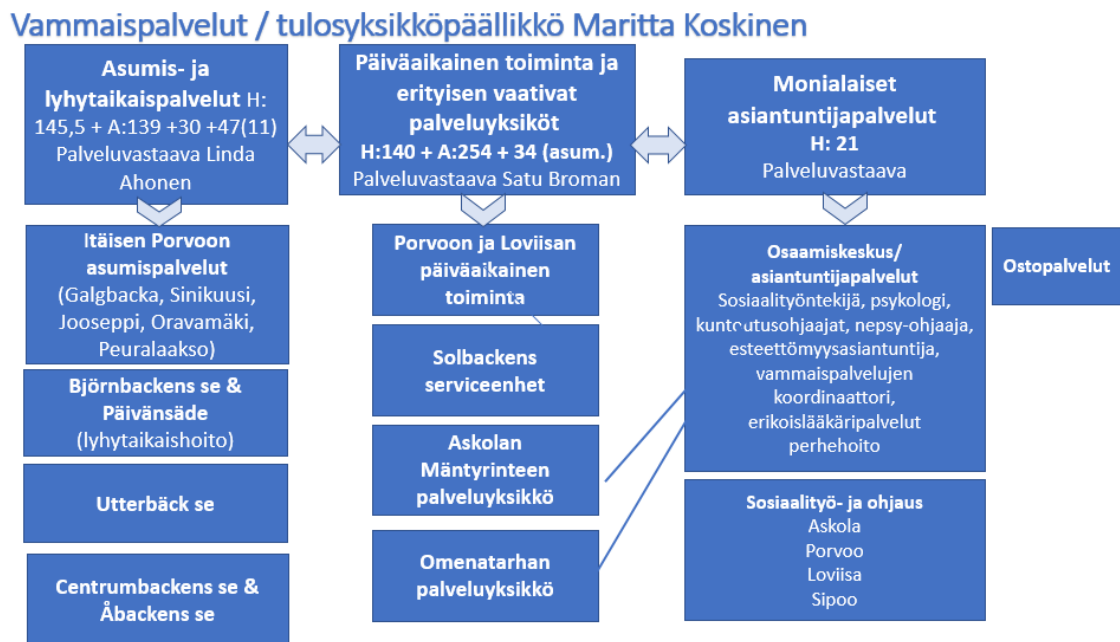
Vammaispalvelut / tulosyksikköpäällikkö Maritta Koskinen

Asumis- ja lyhytaikaispalvelut H: 145,5 + A:139 +30 +47(11) Palveluvastaava Linda Ahonen

Päiväaikainen toiminta ja erityisen vaativat palveluyksiköt H:140 + A:254 + 34 (asum.) Palveluvastaava Satu Broman

Monialaiset asiantuntijapalvelut H: 21 Palveluvastaava

Itäisen Porvoon asumispalvelut (Galgbacka, Sinikuusi, Jooseppi, Oravamäki, Peuralaakso)

Björnbackens se & Päivänsäde (lyhytaikaishoito)

Utterbäck se

Centrumbackens se & Åbackens se

Porvoon ja Loviisan päiväaikainen toiminta

Solbackens serviceenhet

Askolan Mäntyrinteen palveluyksikkö

Omenatarhan palveluyksikkö

Osaamiskeskus/ asiantuntijapalvelut Sosiaalityöntekijä, psykologi, kuntoutusohjaajat, nepsy-ohjaaja, esteettömyysasiantuntija, vammaispalvelujen koordinaattori, erikoislääkäripalvelut perhehoito

Ostopalvelut

Sosiaalityö- ja ohjaus Askola Porvoo Loviisa Sipoo